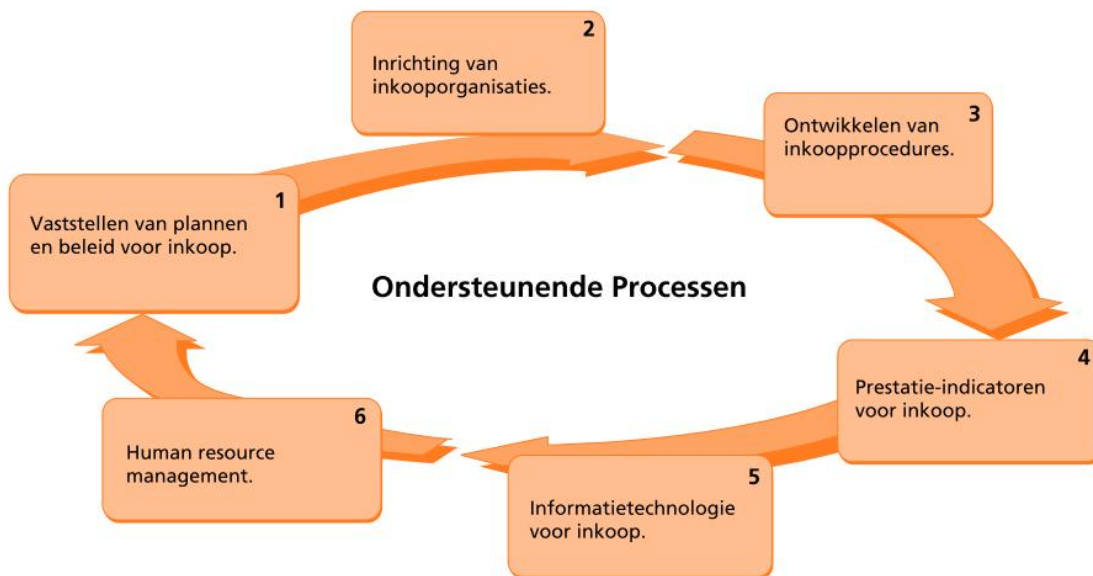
2
Inrichting van inkooporganisaties.

3
Ontwikkelen van inkoopprocedures.

1
Vaststellen van plannen en beleid voor inkoop.

Ondersteunende Processen

4
Prestatie-indicatoren voor inkoop.

6
Human resource management.

5
Informatietechnologie voor inkoop.